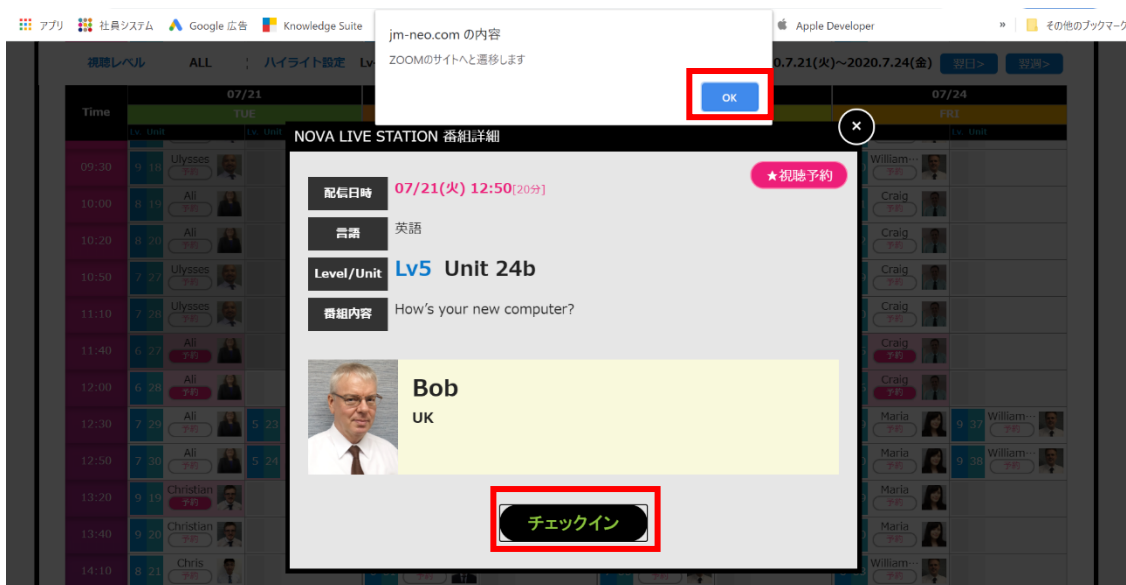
アプリ 社員システム Google 広告 Knowledge Suite Apple Developer » その他のブックマーク

jm-neo.com の内容
ZOOMのサイトへと遷移します
OK

視聴レベル ALL ハイライト設定 Lv 0.7.21(火)~2020.7.24(金) 翌日> 翌週>

Time 07/21 TUE 07/24 FRI

Lv. Unit

NOVA LIVE STATION 番組詳細

★視聴予約

配信日時 07/21(火) 12:50[20分]

言語 英語

Level/Unit Lv5 Unit 24b

番組内容 How's your new computer?

Bob
UK

チェックイン

09:30 9 18 Ulysses 予約 William… 予約
10:00 8 19 Ali 予約 Craig 予約
10:20 8 20 Ali 予約 Craig 予約
10:50 7 27 Ulysses 予約 Craig 予約
11:10 7 28 Ulysses 予約 Craig 予約
11:40 6 27 Ali 予約 Craig 予約
12:00 6 28 Ali 予約 Craig 予約
12:30 7 29 Ali 予約 5 23 Maria 予約 9 37 William… 予約
12:50 7 30 Ali 予約 5 24 Maria 予約 9 38 William… 予約
13:20 9 19 Christian 予約 Maria 予約
13:40 9 20 Christian 予約 Maria 予約
14:10 8 21 Chris 予約 William… 予約